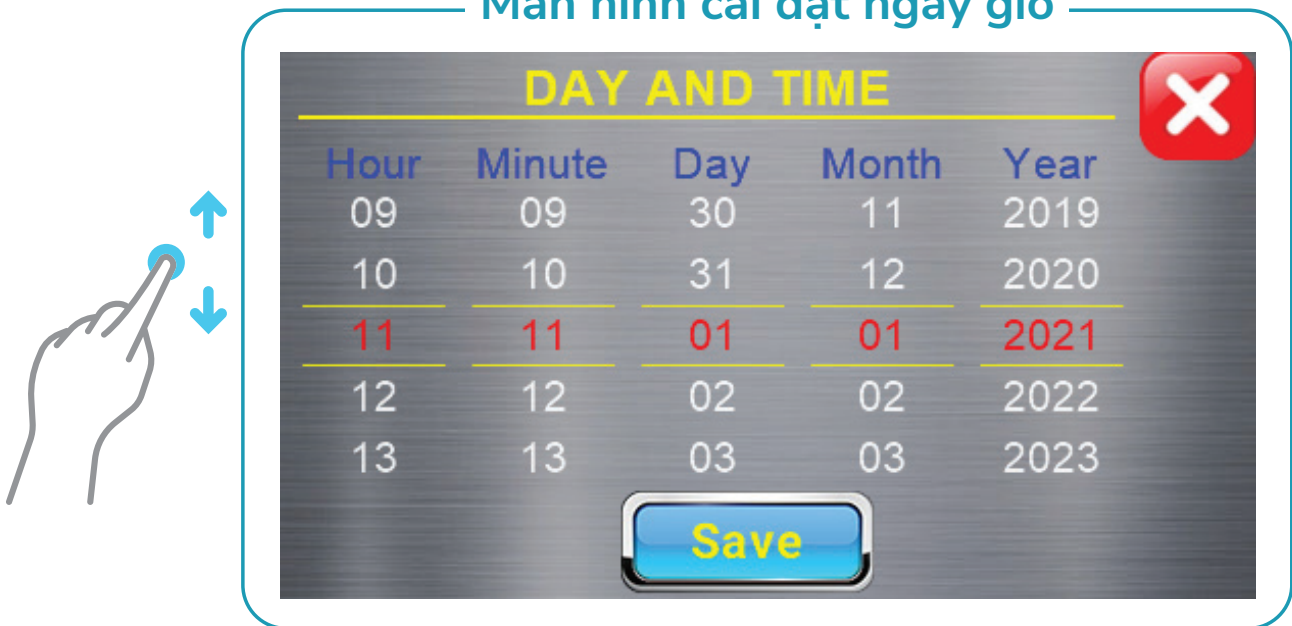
Màn hình cài đặt ngày giờ

DAY AND TIME

| Hour | Minute | Day | Month | Year |
|---|---|---|---|---|
| 09 | 09 | 30 | 11 | 2019 |
| 10 | 10 | 31 | 12 | 2020 |
| 11 | 11 | 01 | 01 | 2021 |
| 12 | 12 | 02 | 02 | 2022 |
| 13 | 13 | 03 | 03 | 2023 |

Save